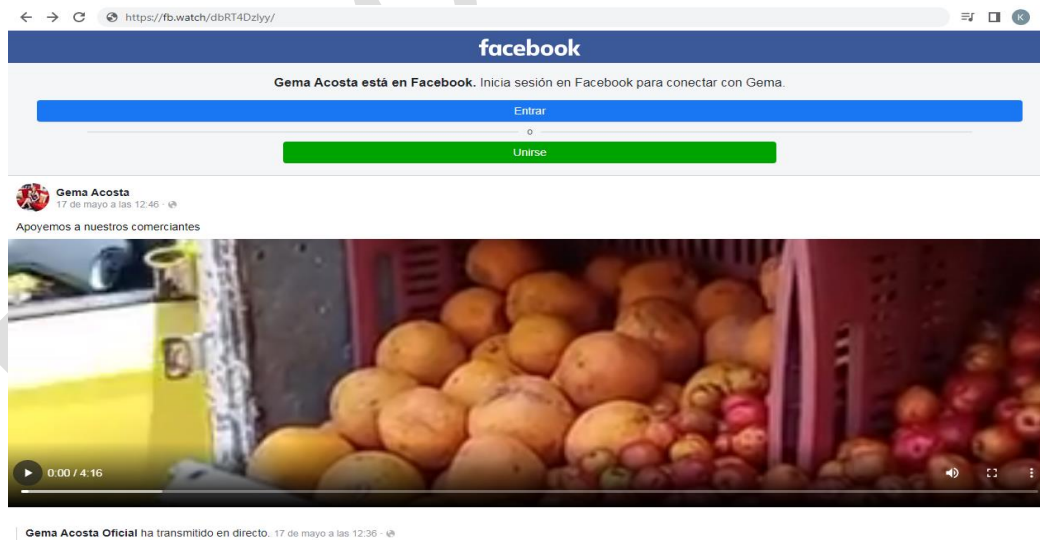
https://fb.watch/dbRT4Dzlyy/

K

facebook

**Gema Acosta está en Facebook.** Inicia sesión en Facebook para conectar con Gema.

Entrar

o

Unirse

Gema Acosta
17 de mayo a las 12:46 ·

Apoyemos a nuestros comerciantes

0:00 / 4:16

**Gema Acosta Oficial** ha transmitido en directo. 17 de mayo a las 12:36 ·